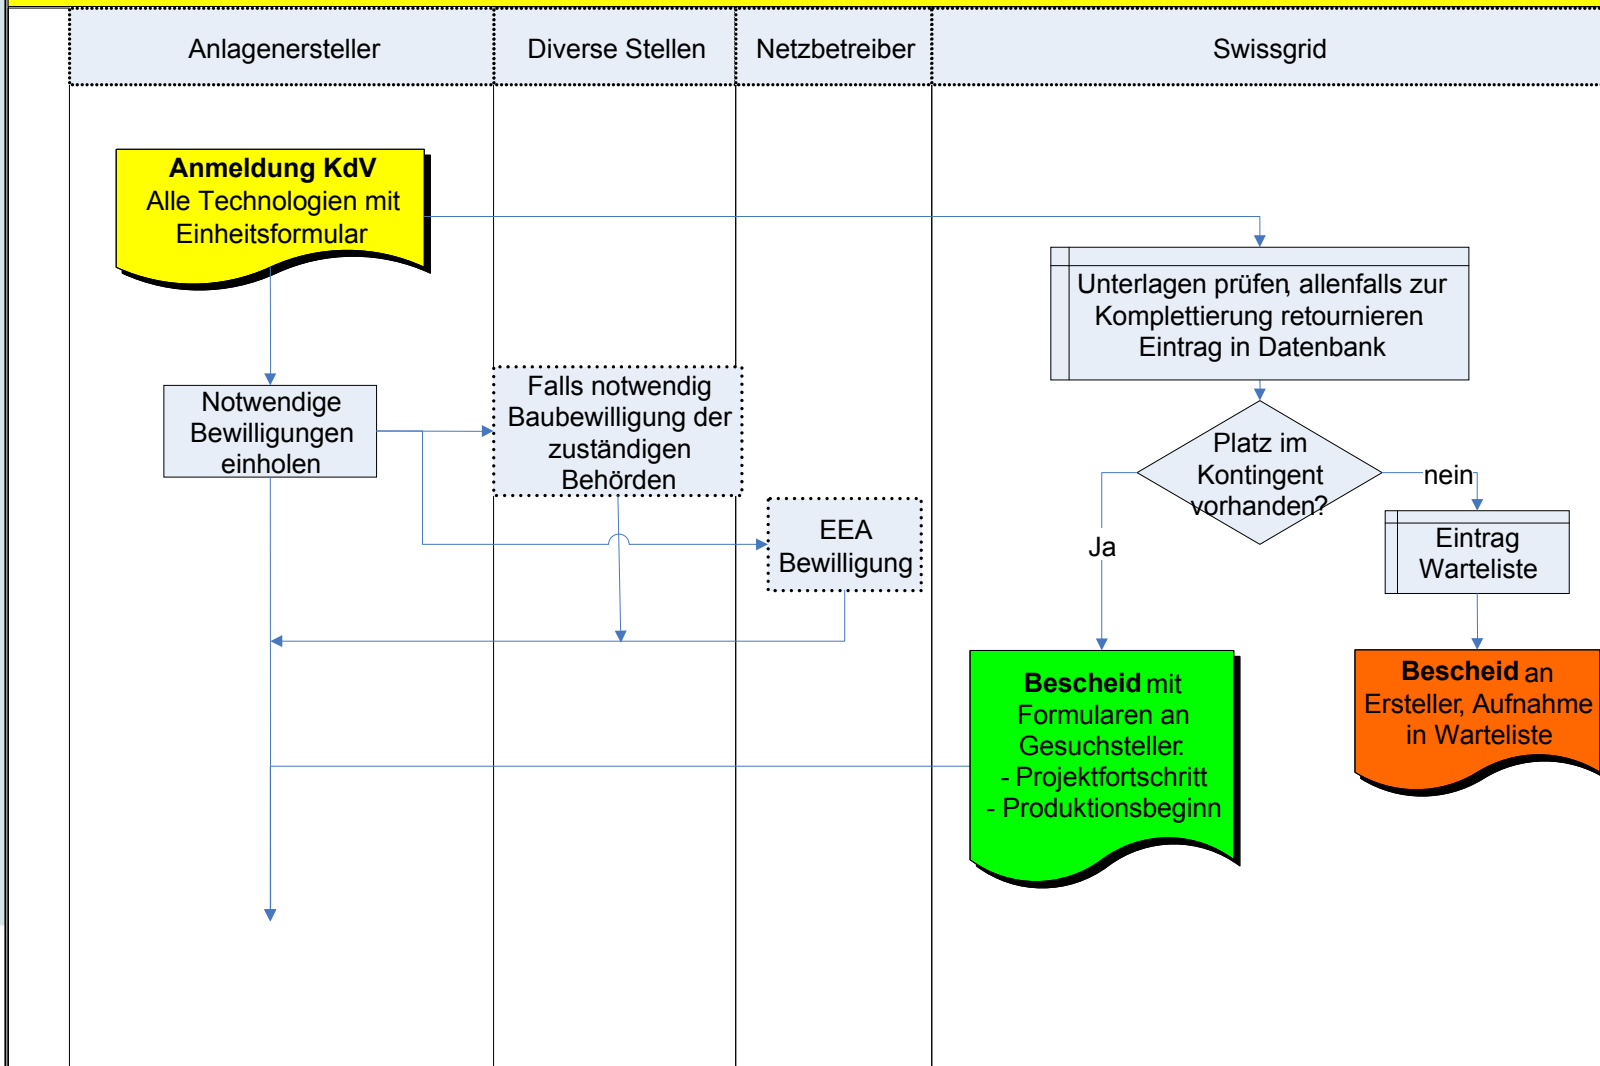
Anlagenersteller

Diverse Stellen

Netzbetreiber

Swissgrid

**Anmeldung KdV**
Alle Technologien mit Einheitsformular

Unterlagen prüfen, allenfalls zur Komplettierung retournieren
Eintrag in Datenbank

Notwendige Bewilligungen einholen

Falls notwendig Baubewilligung der zuständigen Behörden

Platz im Kontingent vorhanden?

nein

Ja

EEA Bewilligung

Eintrag Warteliste

**Bescheid** mit Formularen an Gesuchsteller.
- Projektfortschritt
- Produktionsbeginn

**Bescheid** an Ersteller, Aufnahme in Warteliste